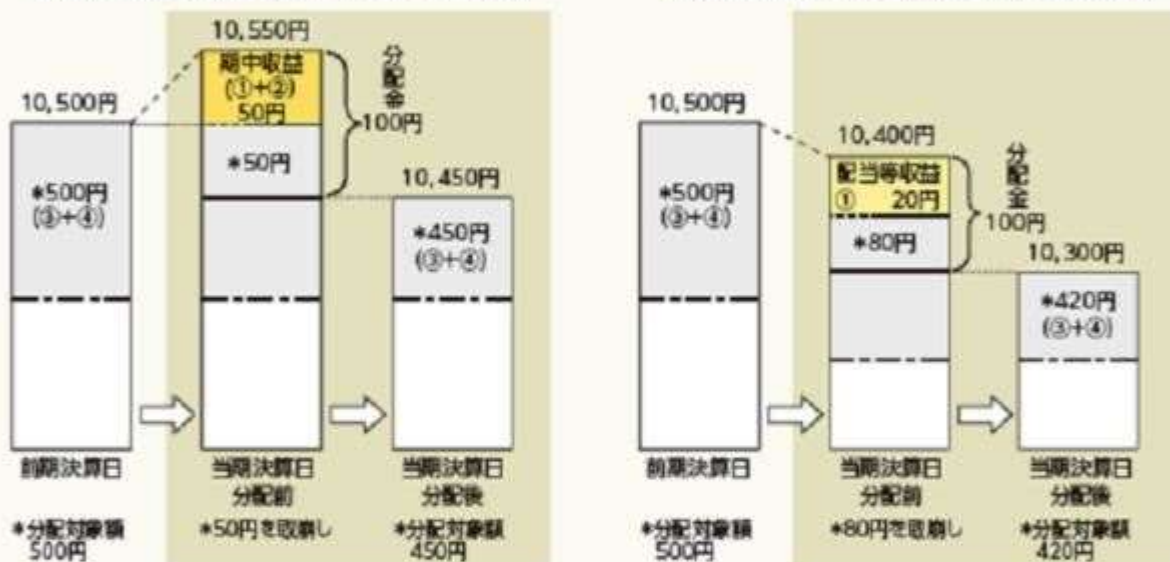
10,550円

期中収益
(①+②)
50円

分配金
100円

10,500円

*50円

*500円
(③+④)

10,450円

*450円
(③+④)

前期決算日

当期決算日
分配前

当期決算日
分配後

*分配対象額
500円

*50円を取崩し

*分配対象額
450円

10,500円

10,400円

配当等収益
① 20円

分配金
100円

*500円
(③+④)

*80円

10,300円

*420円
(③+④)

前期決算日

当期決算日
分配前

当期決算日
分配後

*分配対象額
500円

*80円を取崩し

*分配対象額
420円